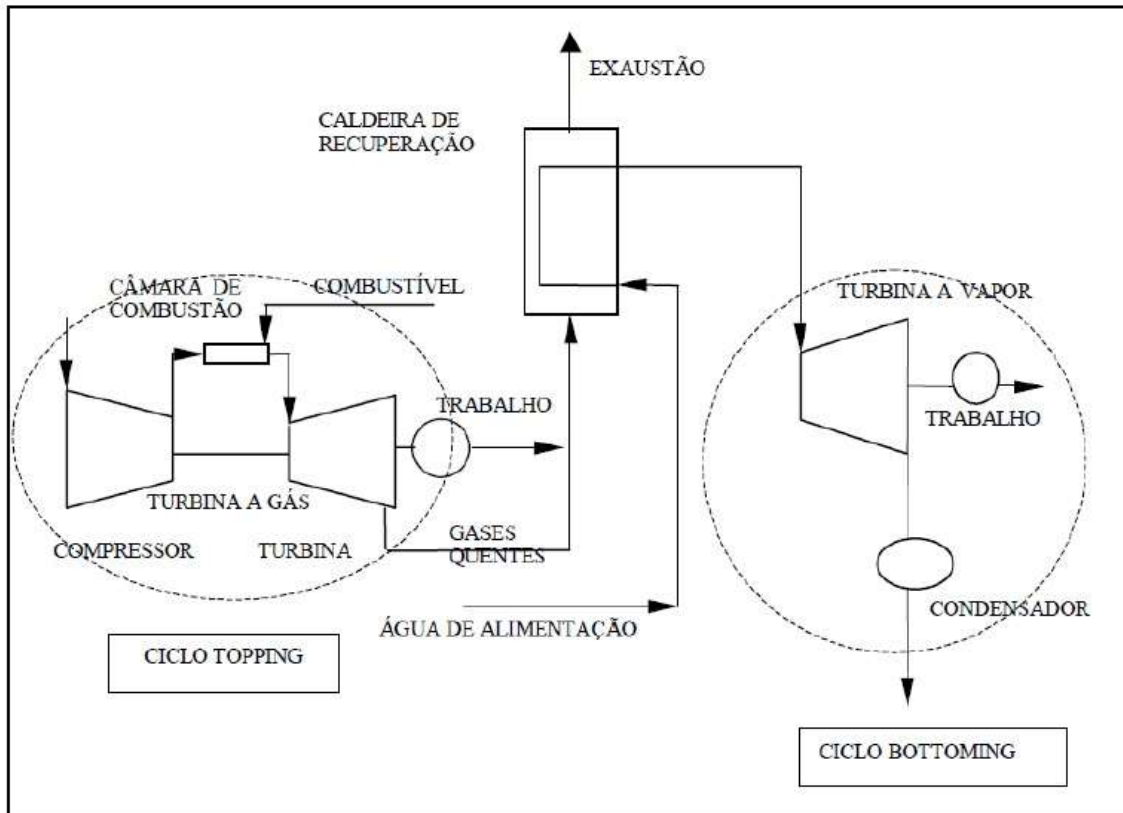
EXAUSTÃO

CALDEIRA DE RECUPERAÇÃO

CÂMARA DE COMBUSTÃO

COMBUSTÍVEL

TURBINA A VAPOR

TRABALHO

TRABALHO

TURBINA A GÁS

COMPRESSOR

TURBINA

GASES QUENTES

CONDENSADOR

ÁGUA DE ALIMENTAÇÃO

CICLO TOPPING

CICLO BOTTOMING